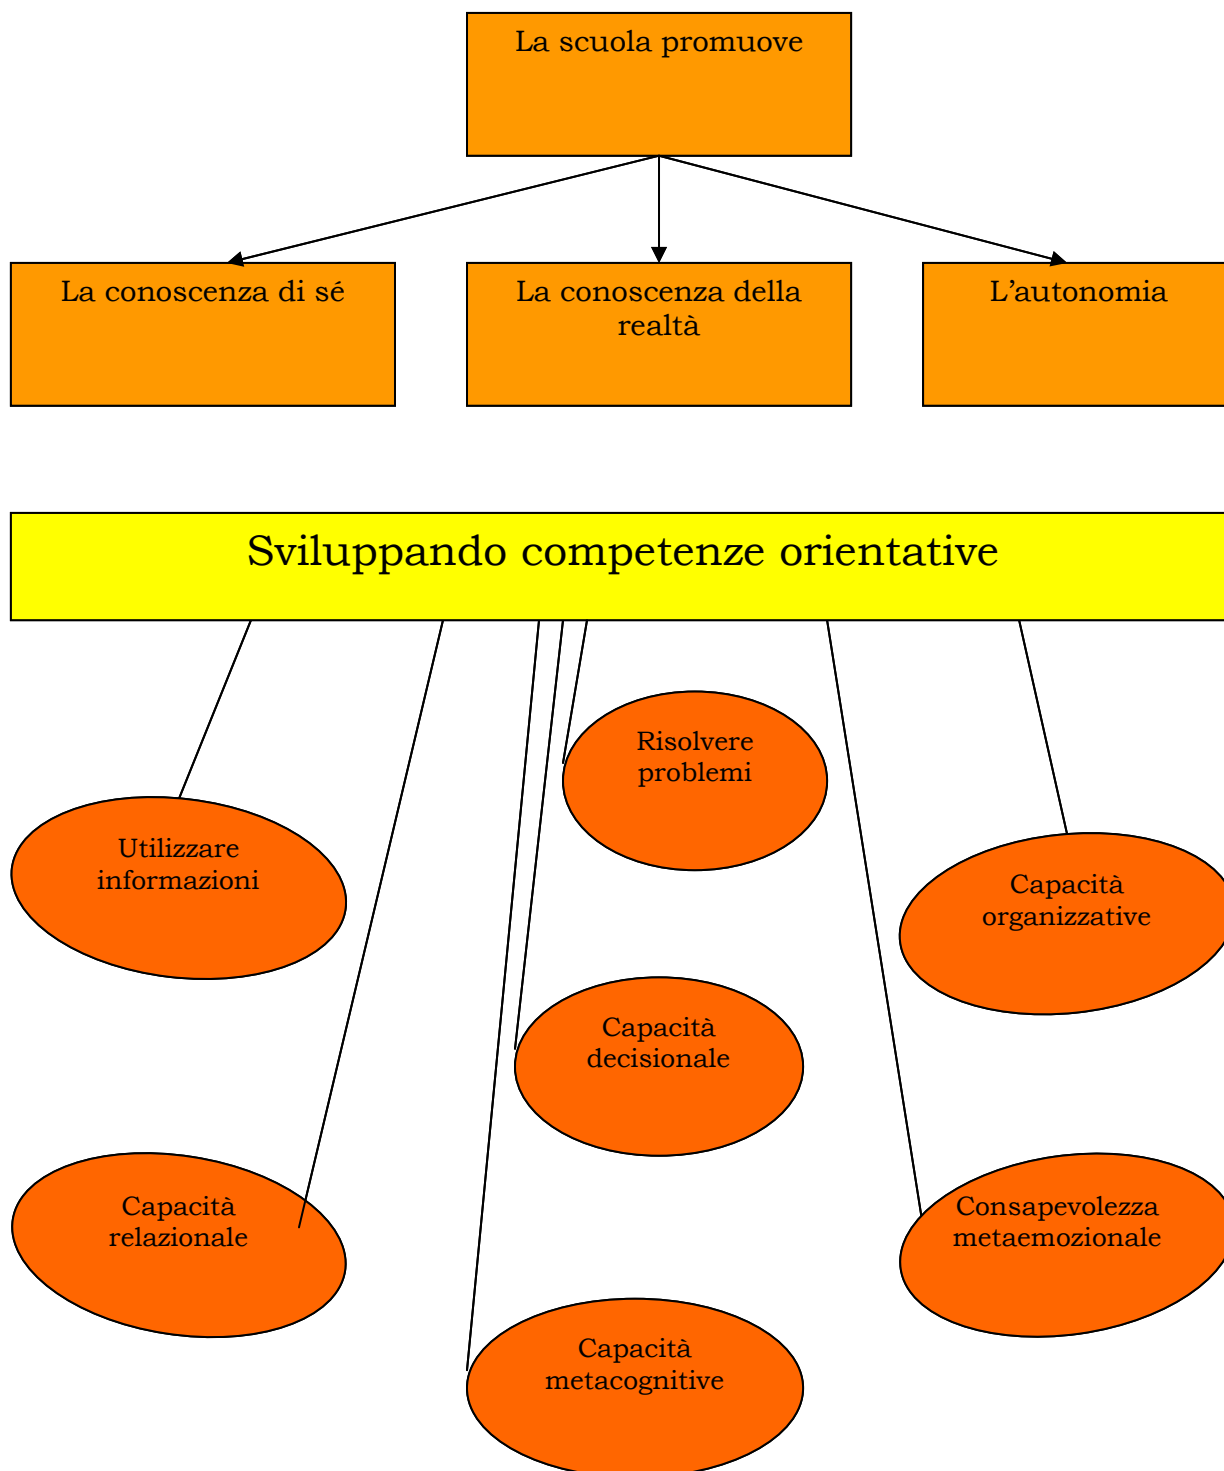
La scuola promuove

La conoscenza di sé

La conoscenza della realtà

L’autonomia

Sviluppando competenze orientative

Risolvere problemi

Utilizzare informazioni

Capacità organizzative

Capacità decisionale

Capacità relazionale

Consapevolezza metaemozionale

Capacità metacognitive